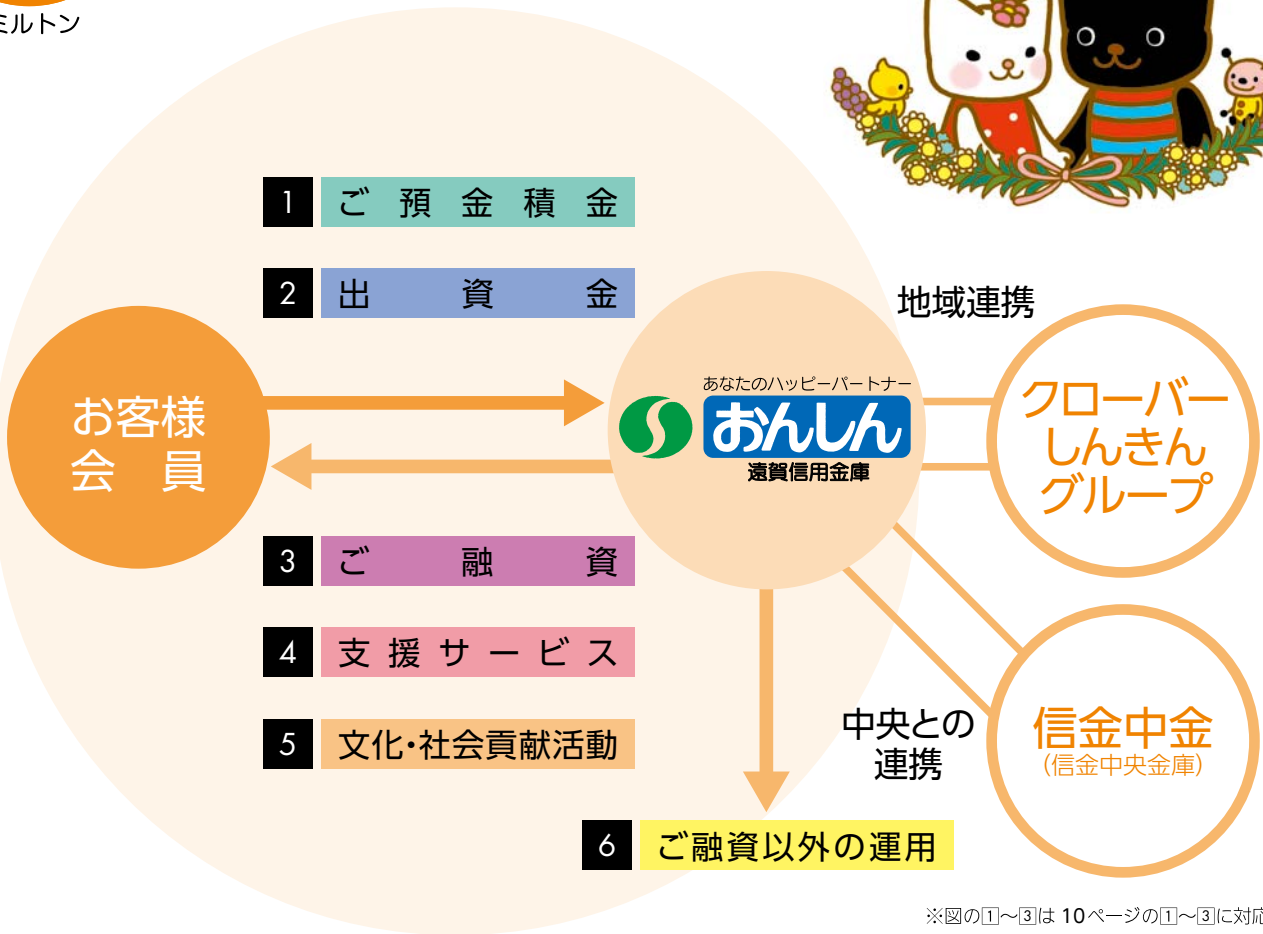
ミルトン

1 ご預金積金

2 出資金

地域連携

お客様
会員

あなたのハッピーパートナー
おんしん
遠賀信用金庫

クローバー
しんきん
グループ

3 ご融資

4 支援サービス

5 文化・社会貢献活動

中央との
連携

信金中金
(信金中央金庫)

6 ご融資以外の運用

※図の1～3は 10ページの1～3に対応